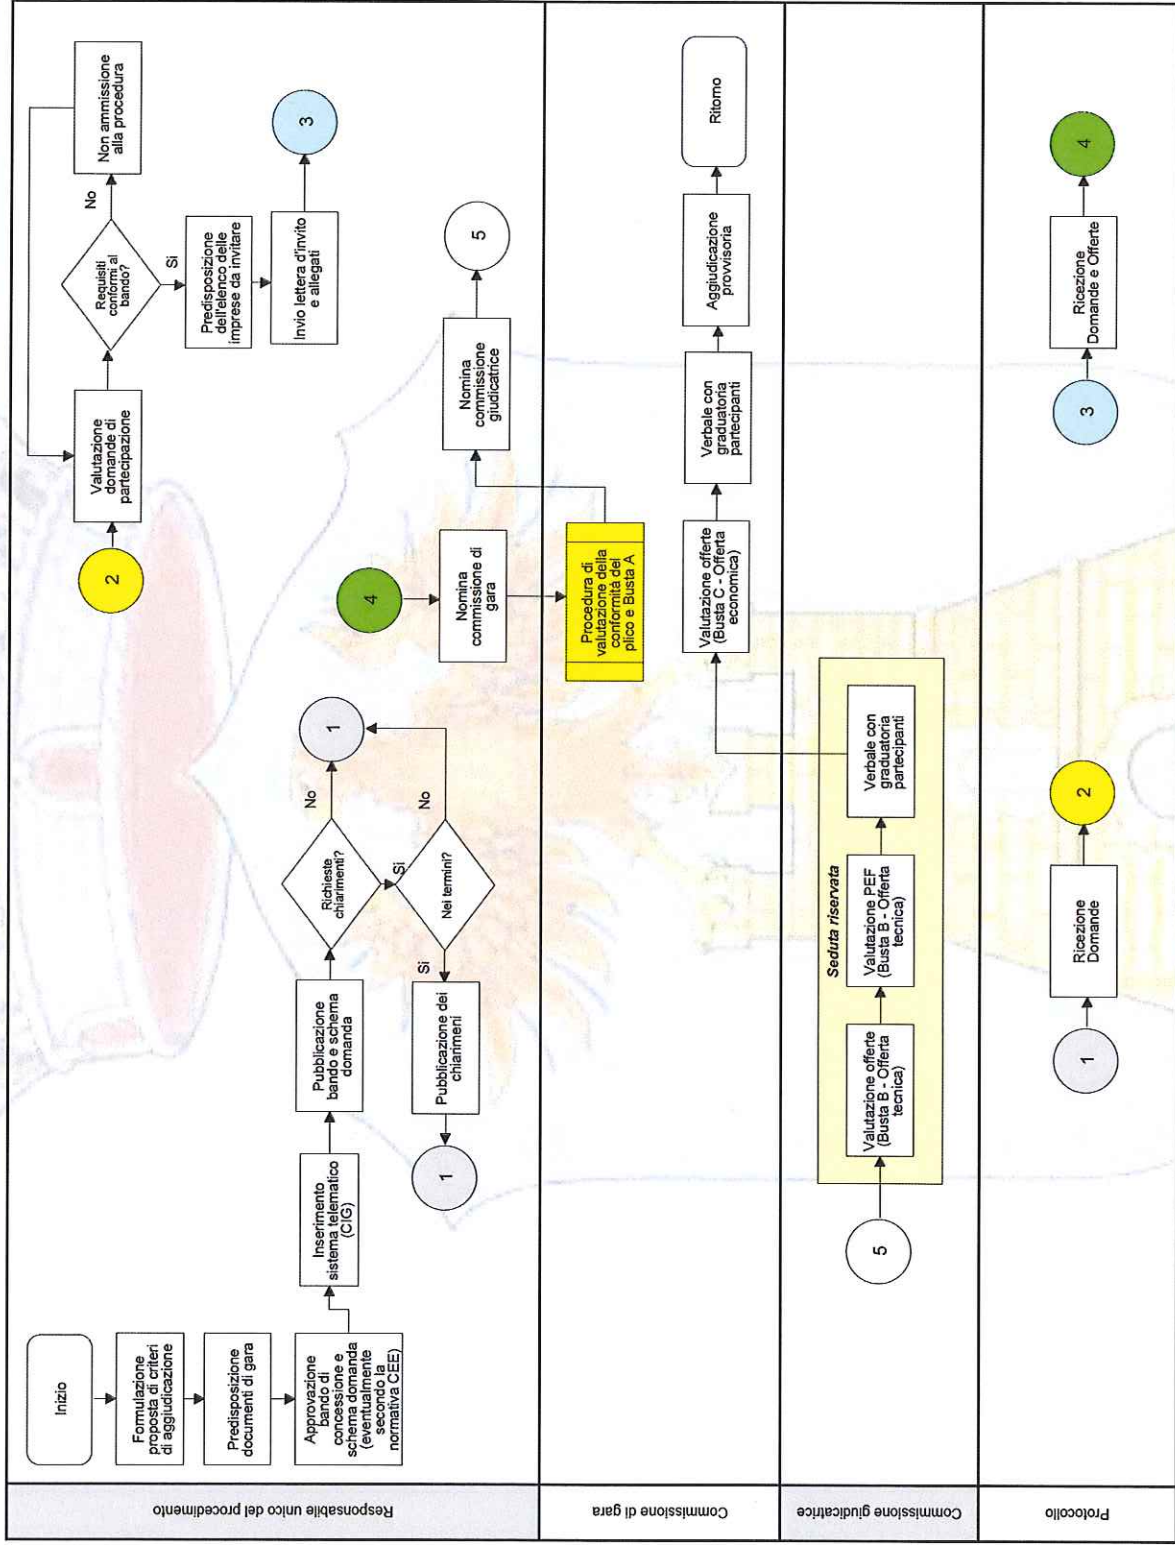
Responsabile unico del procedimento

Inizio

Formulazione proposta di criteri di aggiudicazione

Predisposizione documenti di gara

Approvazione bando di concessione e schema domanda (eventualmente secondo la normativa CEE)

Inserimento sistema telematico (CIG)

Pubblicazione bando e schema domanda

Richieste chiarimenti?

No

1

Si

Nei termini?

No

Si

Pubblicazione dei chiarimeni

1

2

Valutazione domande di partecipazione

Requisiti conformi al bando?

No

Non ammissione alla procedura

Si

Predisposizione dell'elenco delle imprese da invitare

Invio lettera d'invito e allegati

3

4

Nomina commissione di gara

Nomina commissione giudicatrice

5

Commissione di gara

Procedura di valutazione della conformità del plico e Busta A

Valutazione offerte (Busta C - Offerta economica)

Verbale con graduatoria partecipanti

Aggiudicazione provvisoria

Ritorno

Commissione giudicatrice

5

Seduta riservata

Valutazione offerte (Busta B - Offerta tecnica)

Valutazione PEF (Busta B - Offerta tecnica)

Verbale con graduatoria partecipanti

Protocollo

1

Ricezione Domande

2

3

Ricezione Domande e Offerte

4